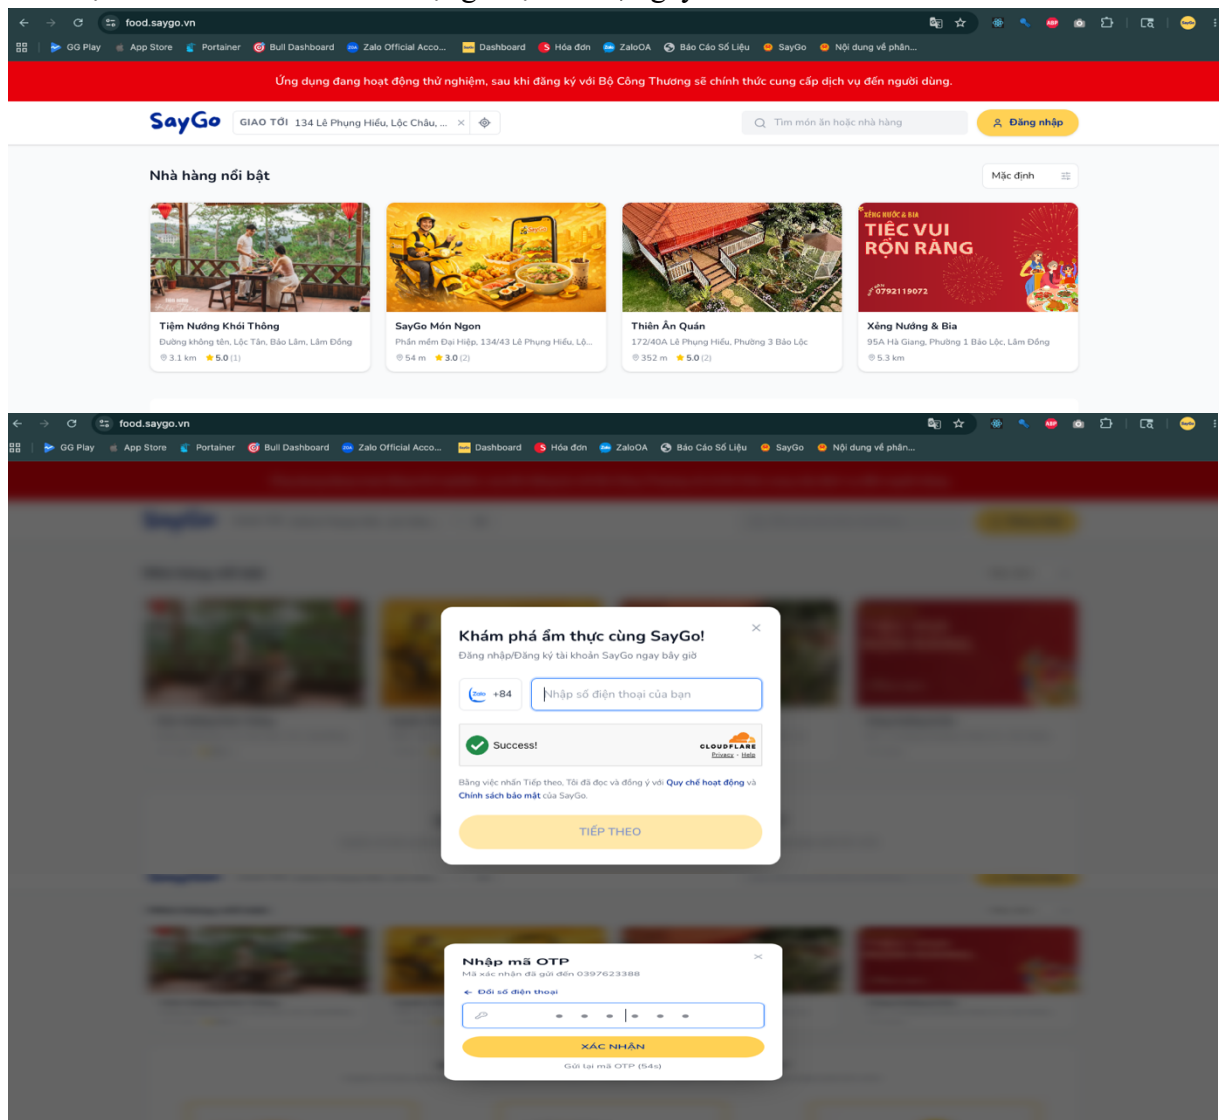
food.saygo.vn

GG Play App Store Portainer Bull Dashboard Zalo Official Acco... Dashboard Hóa đơn ZaloOA Báo Cáo Số Liệu SayGo Nội dung về phần...

Ứng dụng đang hoạt động thử nghiệm, sau khi đăng ký với Bộ Công Thương sẽ chính thức cung cấp dịch vụ đến người dùng.

SayGo GIAO TỚI 134 Lê Phụng Hiểu, Lộc Châu, ... × Tìm món ăn hoặc nhà hàng Đăng nhập

Nhà hàng nổi bật Mặc định

XÈNG NƯỚC & BIA TIỆC VUI RỘN RÀNG 0792119072

Tiệm Nướng Khói Thông
Đường không tên, Lộc Tân, Bảo Lâm, Lâm Đồng
3.1 km 5.0 (1)

SayGo Món Ngon
Phần mềm Đại Hiệp, 134/43 Lê Phụng Hiểu, Lộ...
54 m 3.0 (2)

Thiên Ân Quán
172/40A Lê Phụng Hiểu, Phường 3 Bảo Lộc
352 m 5.0 (2)

Xèng Nướng & Bia
95A Hà Giang, Phường 1 Bảo Lộc, Lâm Đồng
5.3 km

food.saygo.vn

GG Play App Store Portainer Bull Dashboard Zalo Official Acco... Dashboard Hóa đơn ZaloOA Báo Cáo Số Liệu SayGo Nội dung về phần...

Khám phá ẩm thực cùng SayGo!
Đăng nhập/Đăng ký tài khoản SayGo ngay bây giờ

Zalo +84 Nhập số điện thoại của bạn

Success! CLOUDFLARE Privacy · Help

Bằng việc nhấn Tiếp theo, Tôi đã đọc và đồng ý với Quy chế hoạt động và Chính sách bảo mật của SayGo.

TIẾP THEO

Nhập mã OTP
Mã xác nhận đã gửi đến 0397623388
← Đổi số điện thoại

XÁC NHẬN
Gửi lại mã OTP (54s)